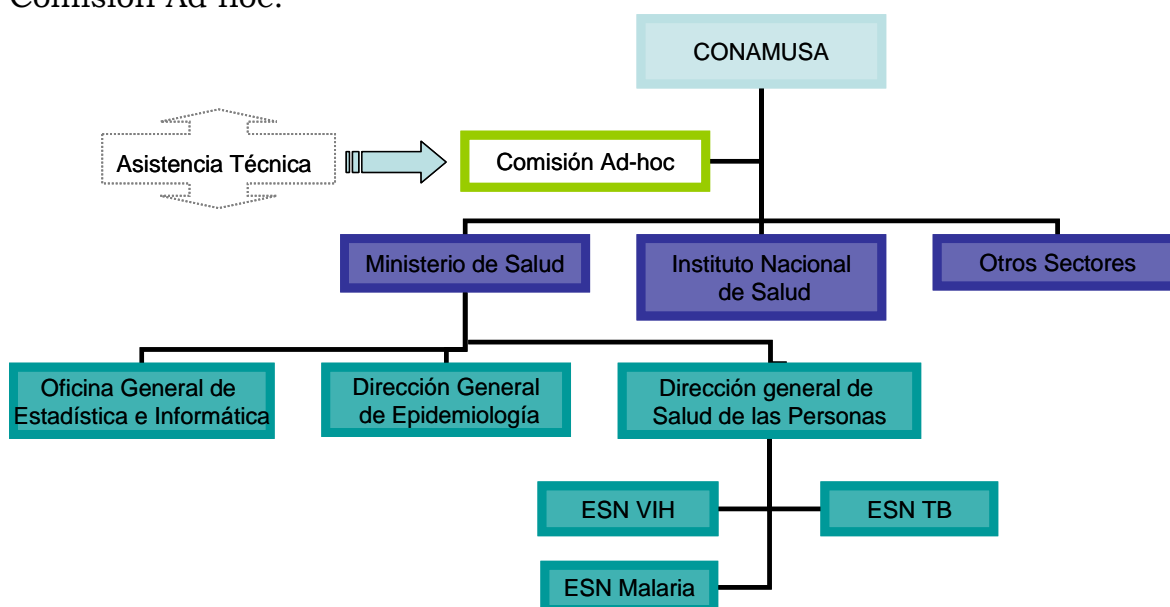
Comisión Ad-hoc.

CONAMUSA

Asistencia Técnica

Comisión Ad-hoc

Ministerio de Salud

Instituto Nacional de Salud

Otros Sectores

Oficina General de Estadística e Informática

Dirección General de Epidemiología

Dirección general de Salud de las Personas

ESN VIH

ESN TB

ESN Malaria